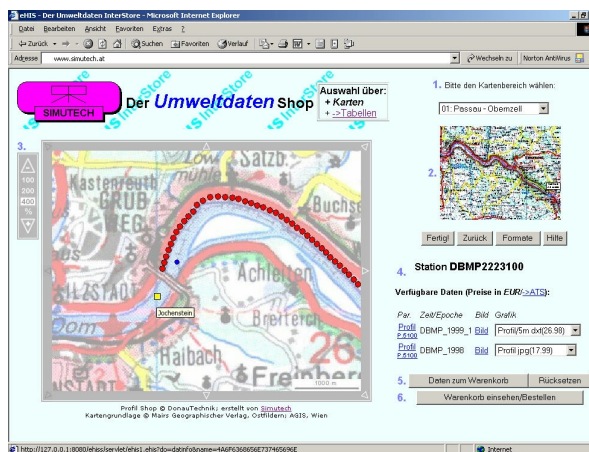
eHIS - Der Umweltdaten InterStore - Microsoft Internet Explorer

Datei Bearbeiten Ansicht Favoriten Extras ?

Zurück Suchen Favoriten Verlauf

Adresse www.simutech.at Wechseln zu Norton AntiVirus

SIMUTECH

Der Umweltdaten Shop

Auswahl über:
+ Karten
+ ->Tabellen

1. Bitte den Kartenbereich wählen:

01: Passau - Obernzell

2.

3.

100
200
400
%

Salzb.
Kastenreuth
GRUB
Buchse
Achleiten
Jochenstein
Breitrch
Halbach
Freinberg
26
1000 m

Fertig! Zurück Formate Hilfe

4. Station DBMP2223100

Verfügbare Daten (Preise in EUR/->ATS):

| Par. | Zeit/Epoche | Bild | Grafik |
|---|---|---|---|
| Profil P.5100 | DBMP_1999_1 | Bild | Profil/5m dxf(26.98) |
| Profil P.5100 | DBMP_1998 | Bild | Profil jpg(17.99) |

5. Daten zum Warenkorb Rücksetzen

6. Warenkorb einsehen/Bestellen

Profil Shop © DonauTechnik; erstellt von Simutech
Kartengrundlage © Mairs Geographischer Verlag, Ostfildern; AGIS, Wien

http://127.0.0.1:8080/ehisl/servlet/ehis1.ehis?do=datInfo&name=4A6F6368656E737465696E

Internet